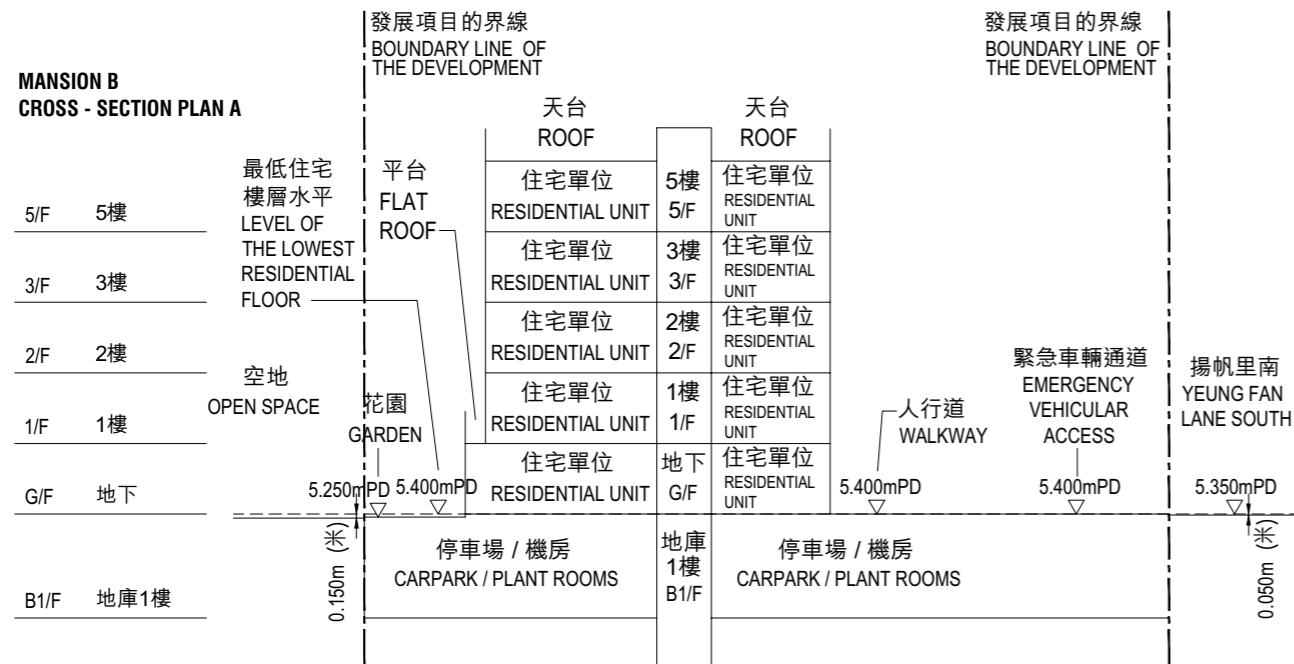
MANSION B
CROSS - SECTION PLAN A

發展項目的界線
BOUNDARY LINE OF THE DEVELOPMENT

發展項目的界線
BOUNDARY LINE OF THE DEVELOPMENT

5/F 5樓
3/F 3樓
2/F 2樓
1/F 1樓
G/F 地下
B1/F 地庫1樓

最低住宅樓層水平
LEVEL OF THE LOWEST RESIDENTIAL FLOOR

平台
FLAT ROOF

空地
OPEN SPACE

花園
GARDEN

天台
ROOF

天台
ROOF

住宅單位
RESIDENTIAL UNIT

5樓
5/F

住宅單位
RESIDENTIAL UNIT

住宅單位
RESIDENTIAL UNIT

3樓
3/F

住宅單位
RESIDENTIAL UNIT

住宅單位
RESIDENTIAL UNIT

2樓
2/F

住宅單位
RESIDENTIAL UNIT

住宅單位
RESIDENTIAL UNIT

1樓
1/F

住宅單位
RESIDENTIAL UNIT

住宅單位
RESIDENTIAL UNIT

地下
G/F

住宅單位
RESIDENTIAL UNIT

人行道
WALKWAY

緊急車輛通道
EMERGENCY VEHICULAR ACCESS

揚帆里南
YEUNG FAN LANE SOUTH

5.250mPD
5.400mPD
5.400mPD
5.400mPD
5.350mPD

0.150m (米)

停車場 / 機房
CARPARK / PLANT ROOMS

地庫
1樓
B1/F

停車場 / 機房
CARPARK / PLANT ROOMS

0.050m (米)